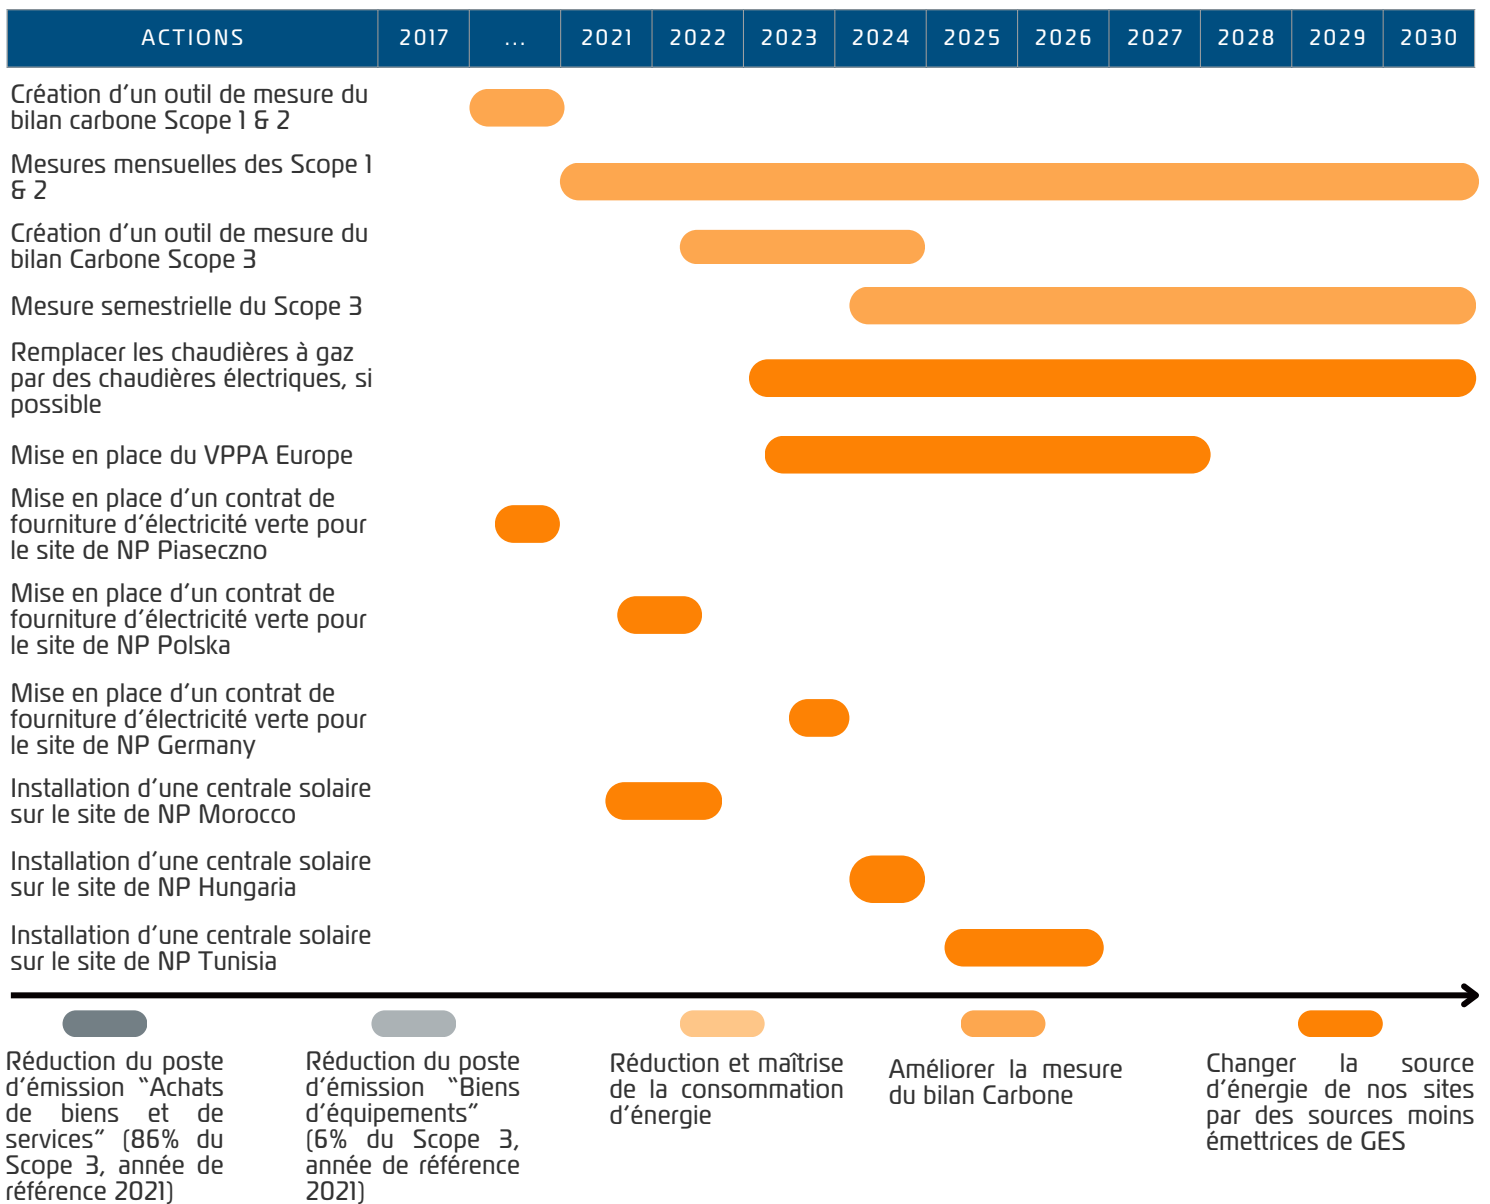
| ACTIONS | 2017 | ... | 2021 | 2022 | 2023 | 2024 | 2025 | 2026 | 2027 | 2028 | 2029 | 2030 |
|---|---|---|---|---|---|---|---|---|---|---|---|---|
| Création d'un outil de mesure du bilan carbone Scope 1 & 2 | | | | | | | | | | | | |
| Mesures mensuelles des Scope 1 & 2 | | | | | | | | | | | | |
| Création d'un outil de mesure du bilan Carbone Scope 3 | | | | | | | | | | | | |
| Mesure semestrielle du Scope 3 | | | | | | | | | | | | |
| Remplacer les chaudières à gaz par des chaudières électriques, si possible | | | | | | | | | | | | |
| Mise en place du VPPA Europe | | | | | | | | | | | | |
| Mise en place d'un contrat de fourniture d'électricité verte pour le site de NP Piaseczno | | | | | | | | | | | | |
| Mise en place d'un contrat de fourniture d'électricité verte pour le site de NP Polska | | | | | | | | | | | | |
| Mise en place d'un contrat de fourniture d'électricité verte pour le site de NP Germany | | | | | | | | | | | | |
| Installation d'une centrale solaire sur le site de NP Morocco | | | | | | | | | | | | |
| Installation d'une centrale solaire sur le site de NP Hungaria | | | | | | | | | | | | |
| Installation d'une centrale solaire sur le site de NP Tunisia | | | | | | | | | | | | |

Réduction du poste d'émission "Achats de biens et de services" (86% du Scope 3, année de référence 2021)

Réduction du poste d'émission "Biens d'équipements" (6% du Scope 3, année de référence 2021)

Réduction et maîtrise de la consommation d'énergie

Améliorer la mesure du bilan Carbone

Changer la source d'énergie de nos sites par des sources moins émettrices de GES